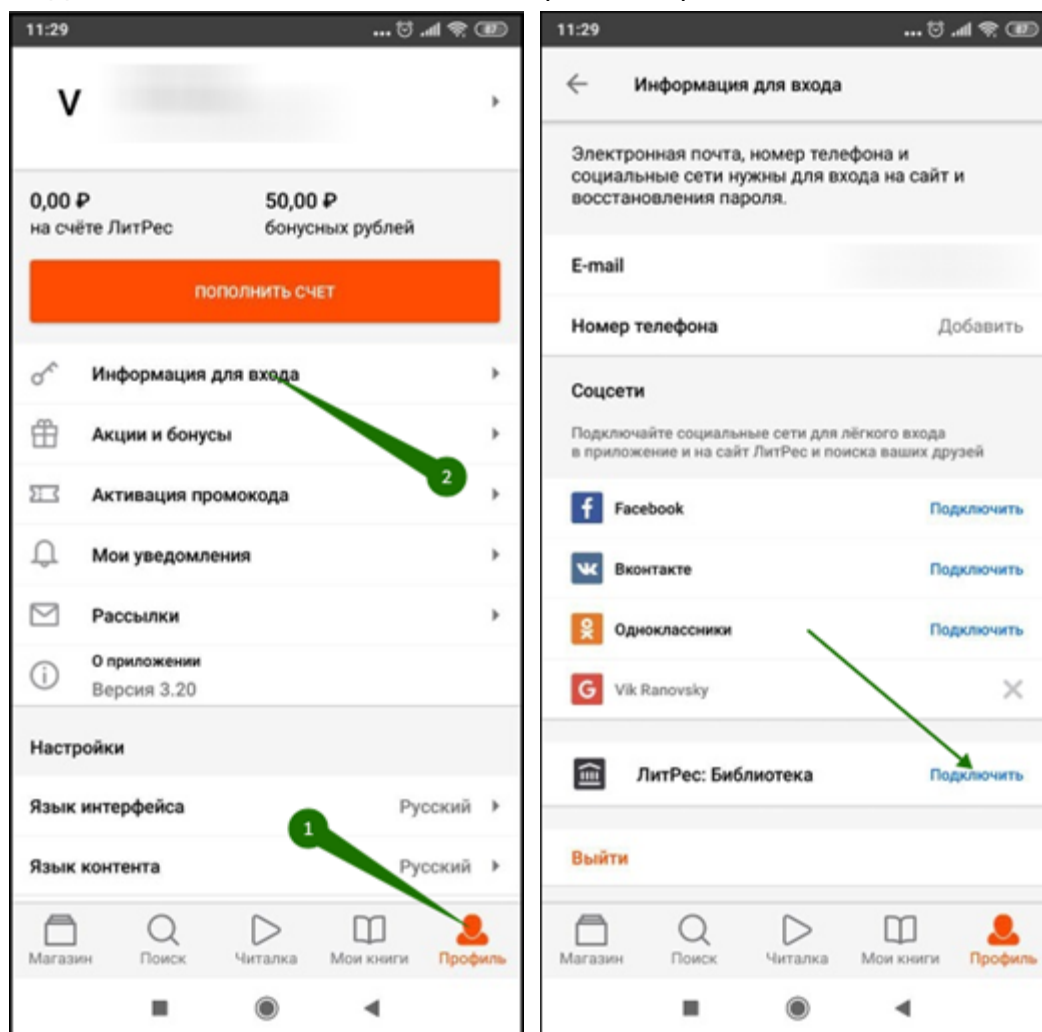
11:29

V

0,00 ₽
на счёте ЛитРес

50,00 ₽
бонусных рублей

ПОПОЛНИТЬ СЧЕТ

Информация для входа

Акции и бонусы

Активация промокода

Мои уведомления

Рассылки

О приложении
Версия 3.20

Настройки

Язык интерфейса Русский

Язык контента Русский

1

2

Магазин Поиск Читалка Мои книги Профиль

11:29

Информация для входа

Электронная почта, номер телефона и социальные сети нужны для входа на сайт и восстановления пароля.

E-mail

Номер телефона Добавить

Соцсети

Подключайте социальные сети для лёгкого входа в приложение и на сайт ЛитРес и поиска ваших друзей

Facebook Подключить

Вконтакте Подключить

Одноклассники Подключить

Vik Ranovsky

ЛитРес: Библиотека Подключить

Выйти

Магазин Поиск Читалка Мои книги Профиль